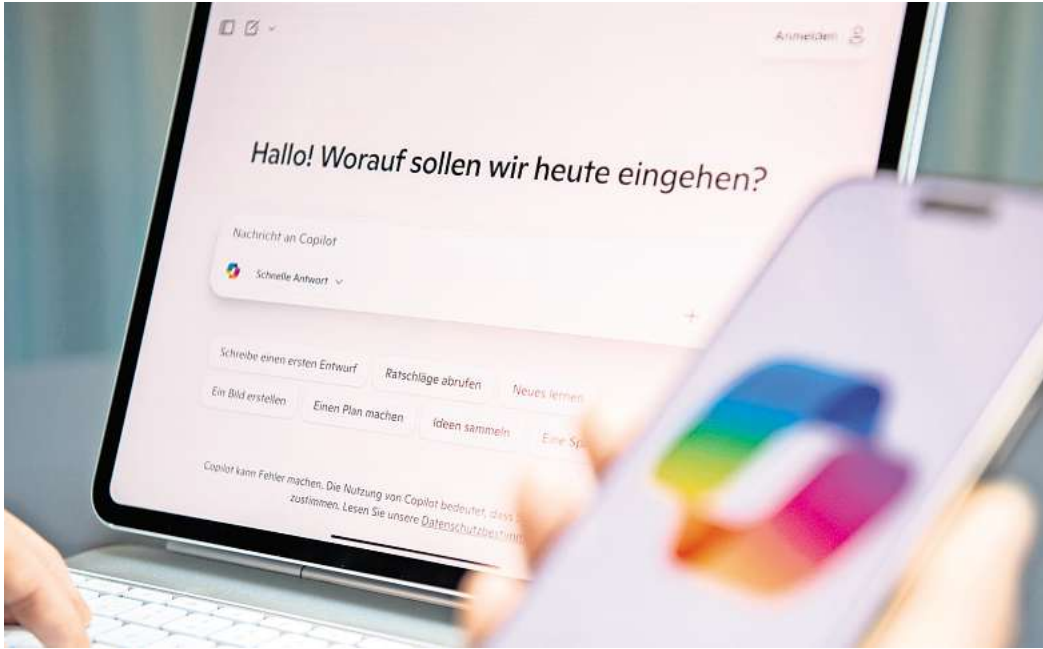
Anmelden

Hallo! Worauf sollen wir heute eingehen?

Nachricht an Copilot

Schnelle Antwort

Schreibe einen ersten Entwurf

Ratschläge abrufen

Neues lernen

Ein Bild erstellen

Einen Plan machen

Ideen sammeln

Eine Sp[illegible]

Copilot kann Fehler machen. Die Nutzung von Copilot bedeutet, dass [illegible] zustimmen. Lesen Sie unsere Datenschutzbestim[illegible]